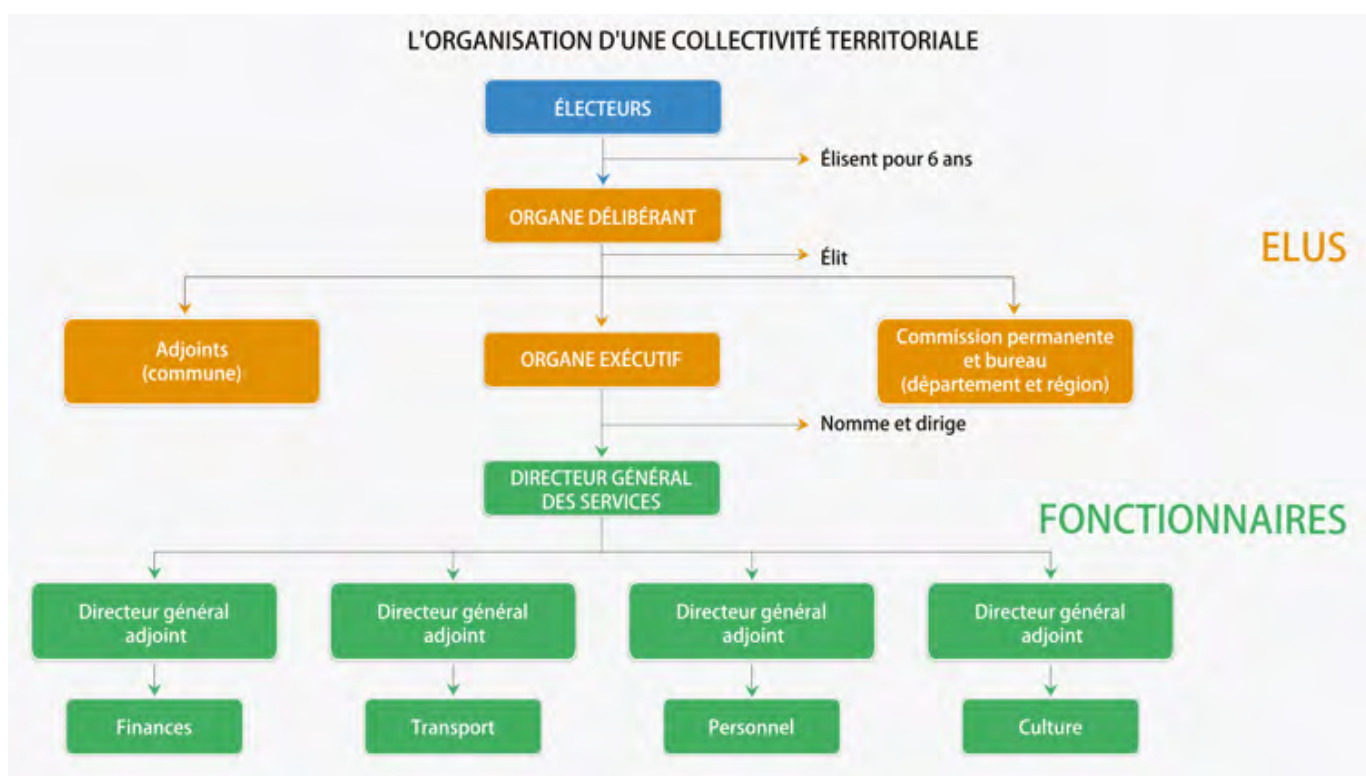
L'ORGANISATION D'UNE COLLECTIVITÉ TERRITORIALE

ÉLECTEURS

Élisent pour 6 ans

ORGANE DÉLIBÉRANT

Élit

ELUS

Adjoints (commune)

ORGANE EXÉCUTIF

Commission permanente et bureau (département et région)

Nomme et dirige

DIRECTEUR GÉNÉRAL DES SERVICES

FONCTIONNAIRES

Directeur général adjoint

Directeur général adjoint

Directeur général adjoint

Directeur général adjoint

Finances

Transport

Personnel

Culture